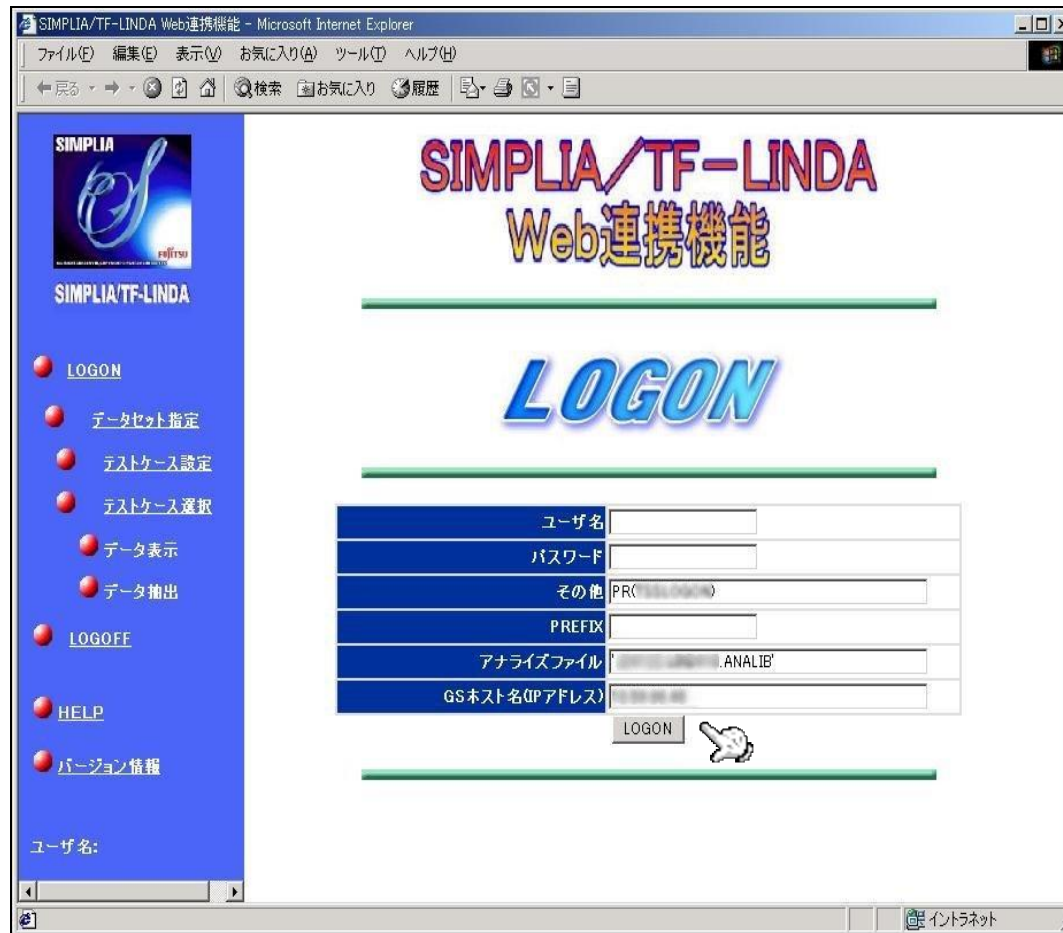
SIMPLIA/TF-LINDA Web連携機能 - Microsoft Internet Explorer

ファイル(F) 編集(E) 表示(V) お気に入り(A) ツール(T) ヘルプ(H)

戻る 検索 お気に入り 履歴

SIMPLIA
FUJITSU
SIMPLIA/TF-LINDA

LOGON
データセット指定
テストケース設定
テストケース選択
データ表示
データ抽出
LOGOFF
HELP
バージョン情報

ユーザ名:

SIMPLIA/TF-LINDA
Web連携機能

LOGON

| ユーザ名 | |
|---|---|
| パスワード | |
| その他 | PR([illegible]) |
| PREFIX | |
| アナライズファイル | '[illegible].ANALIB' |
| GSホスト名(IPアドレス) | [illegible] |

LOGON

イントラネット